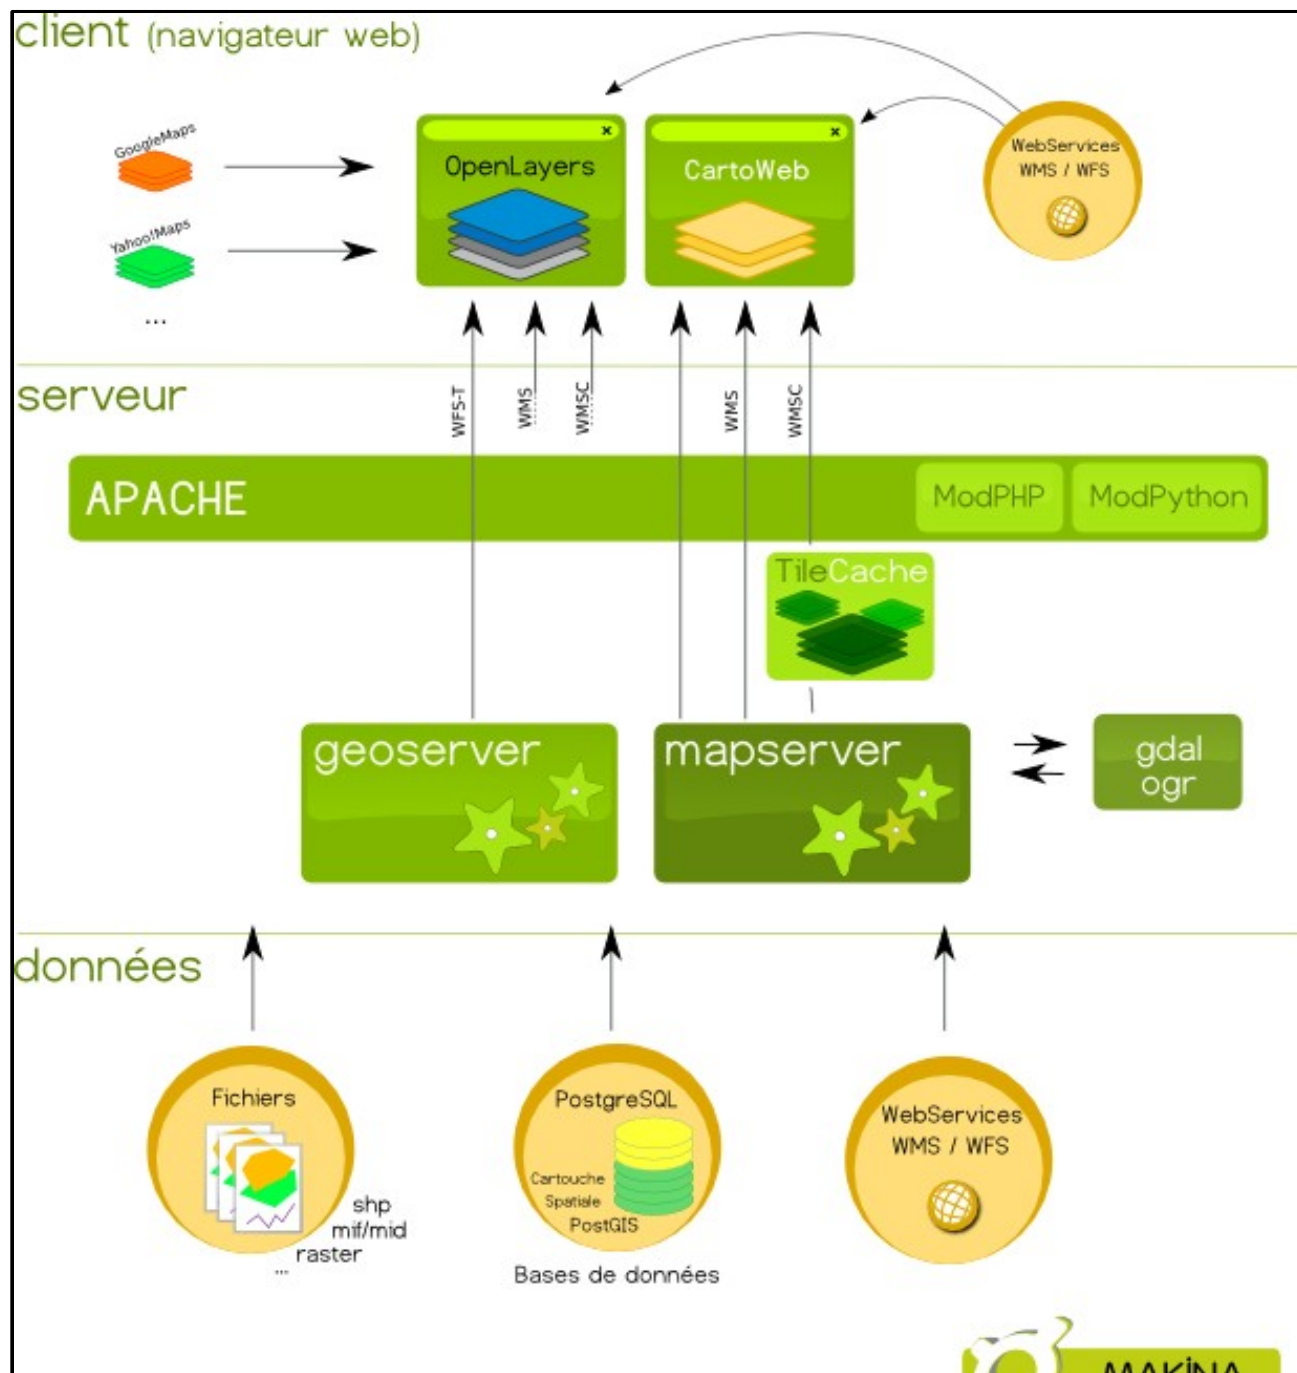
client (navigateur web)

GoogleMaps

Yahoo!Maps

...

OpenLayers

CartoWeb

WebServices
WMS / WFS

serveur

WFS-T

WMS

WMSC

WMS

WMSC

APACHE

ModPHP

ModPython

TileCache

geoserver

mapserver

gdal
ogr

données

Fichiers

shp
mif/mid
raster
...

PostgreSQL

Cartouche
Spatiale
PostGIS

Bases de données

WebServices
WMS / WFS

MAKINA